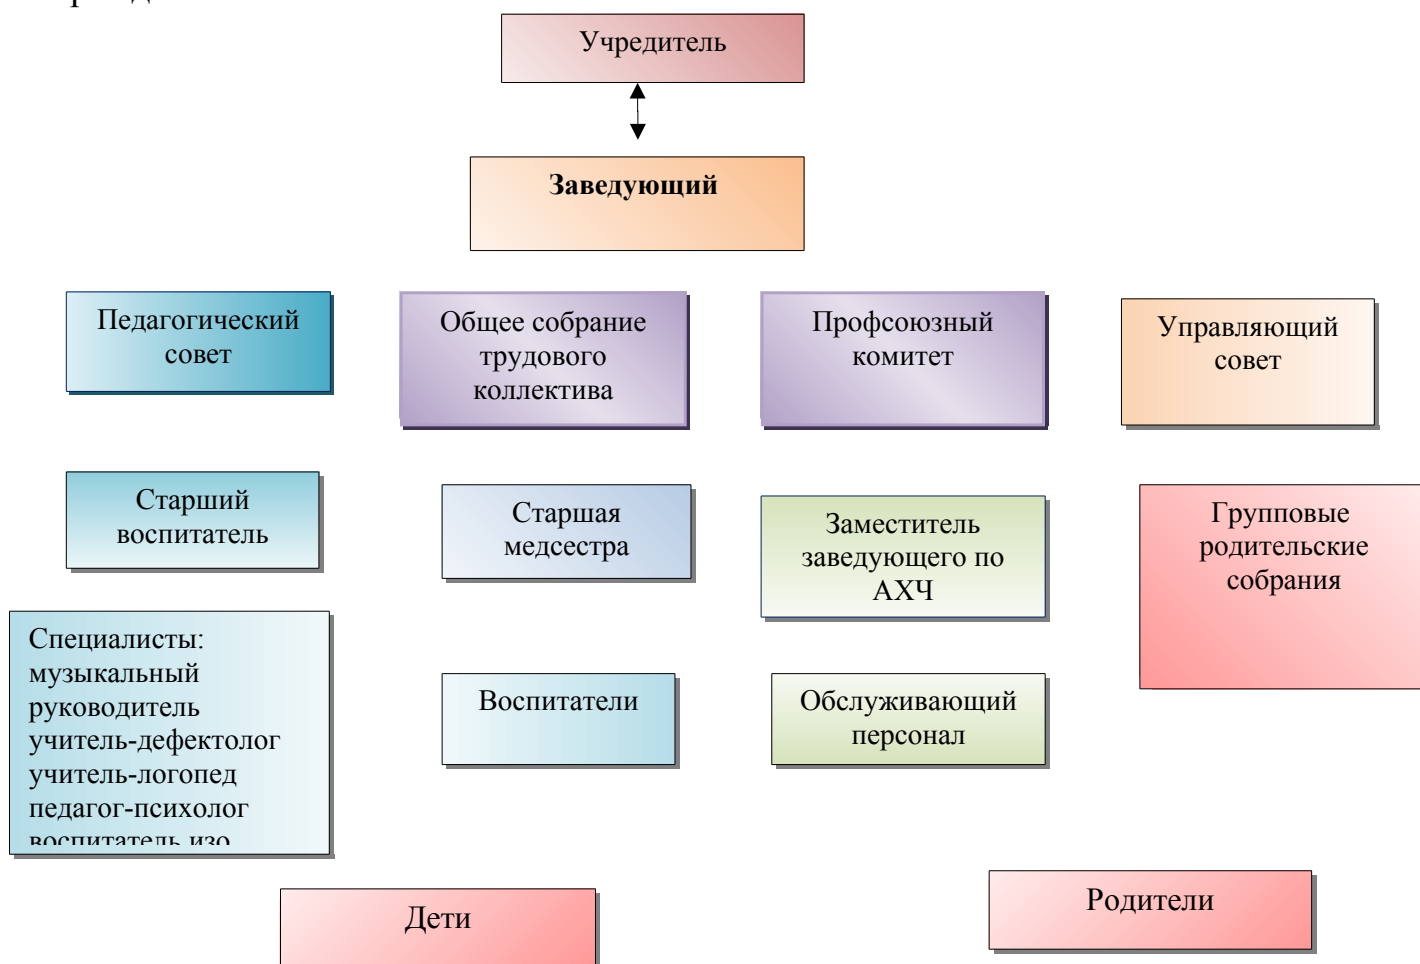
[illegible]

Учредитель

Заведующий

Педагогический совет

Общее собрание трудового коллектива

Профсоюзный комитет

Управляющий совет

Старший воспитатель

Старшая медсестра

Заместитель заведующего по АХЧ

Групповые родительские собрания

Специалисты:
музыкальный руководитель
учитель-дефектолог
учитель-логопед
педагог-психолог
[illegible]

Воспитатели

Обслуживающий персонал

Дети

Родители